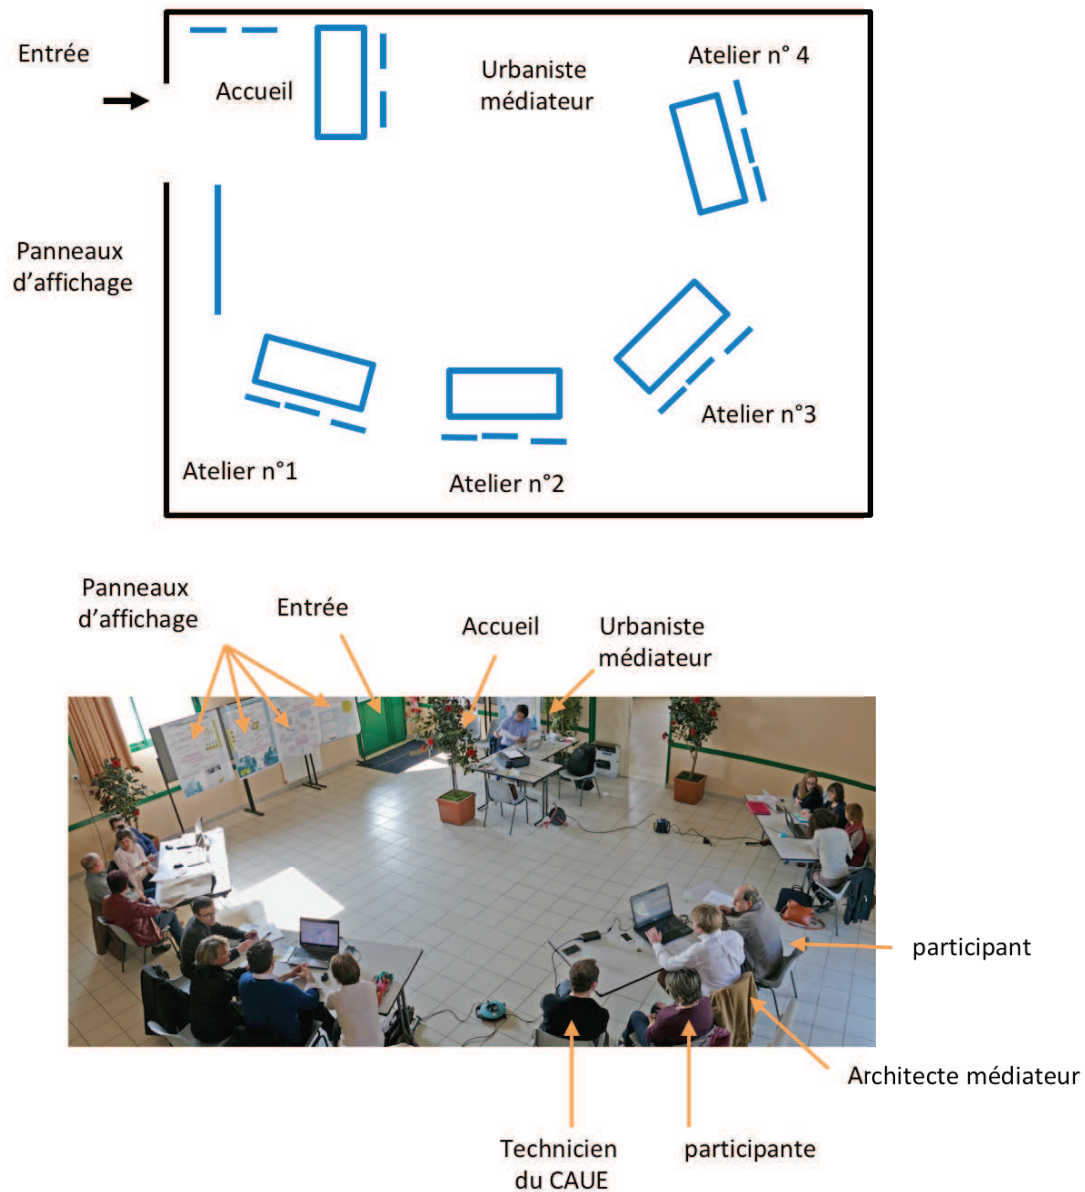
Entrée

Accueil

Urbaniste médiateur

Atelier n° 4

Panneaux d'affichage

Atelier n°3

Atelier n°1

Atelier n°2

Panneaux d'affichage

Entrée

Accueil

Urbaniste médiateur

participant

Architecte médiateur

Technicien du CAUE

participante